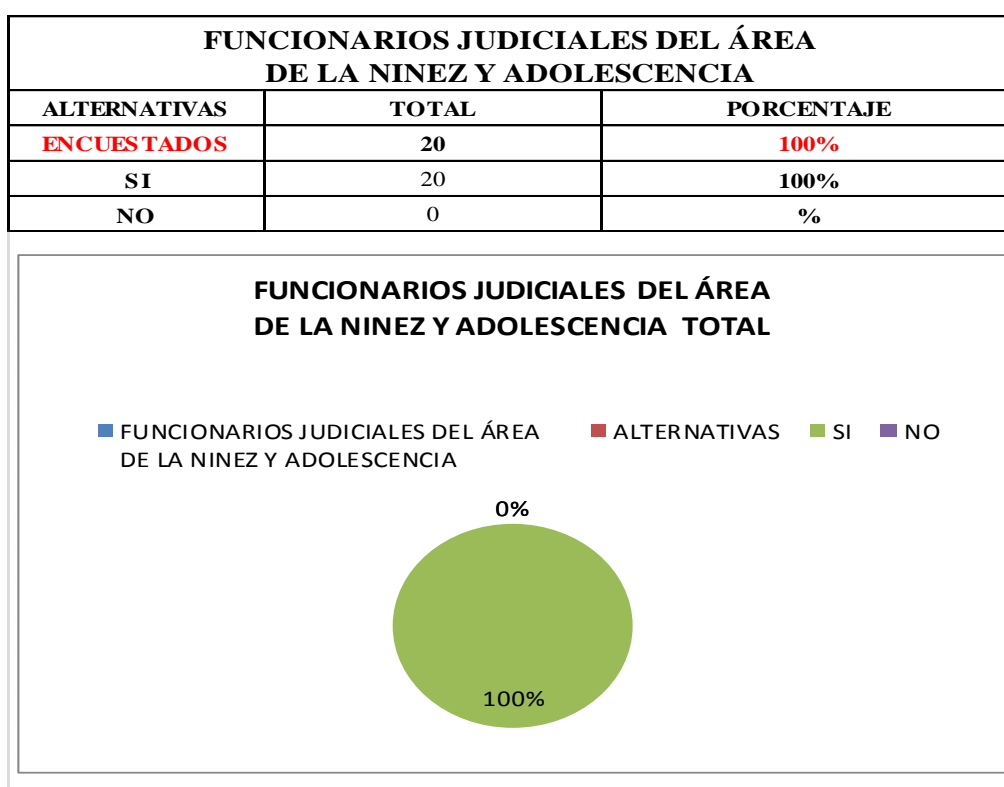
| FUNCIONARIOS JUDICIALES DEL ÁREA DE LA NINEZ Y ADOLESCENCIA | | |
|---|---|---|
| ALTERNATIVAS | TOTAL | PORCENTAJE |
| ENCUESTADOS | 20 | 100% |
| SI | 20 | 100% |
| NO | 0 | % |

FUNCIONARIOS JUDICIALES DEL ÁREA DE LA NINEZ Y ADOLESCENCIA TOTAL

FUNCIONARIOS JUDICIALES DEL ÁREA DE LA NINEZ Y ADOLESCENCIA
ALTERNATIVAS
SI
NO

0%
100%